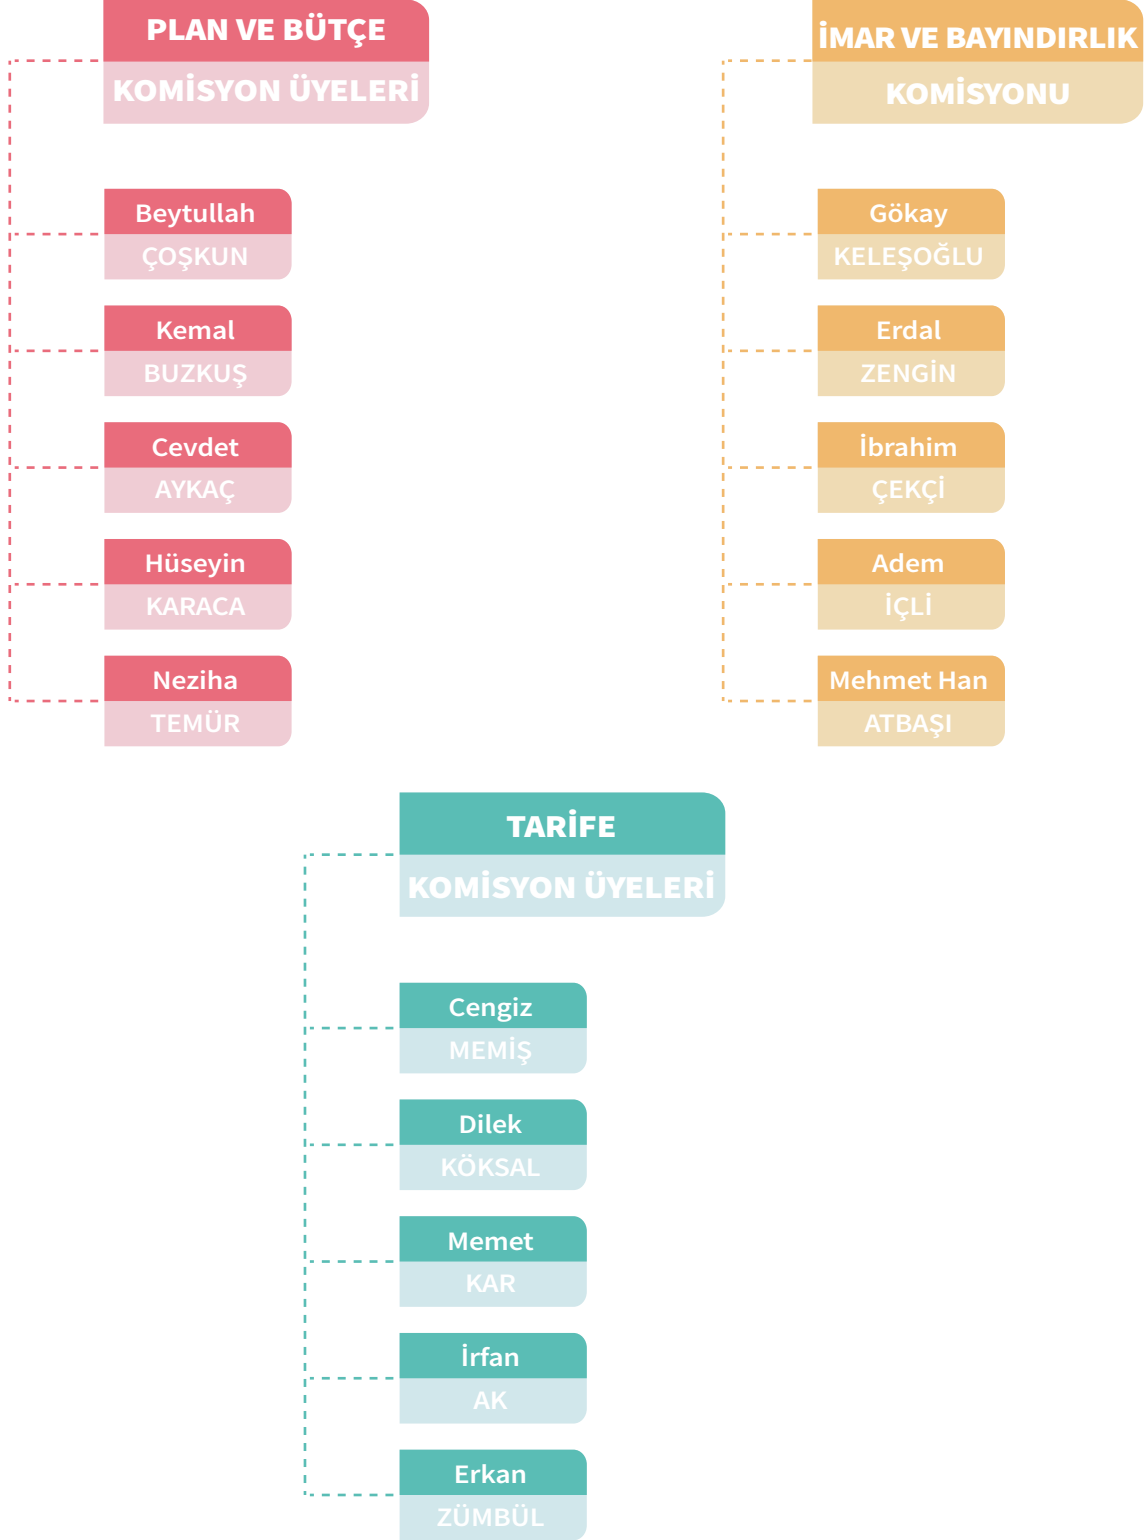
PLAN VE BÜTÇE
KOMİSYON ÜYELERİ

Beytullah
ÇOŞKUN

Kemal
BUZKUŞ

Cevdet
AYKAÇ

Hüseyin
KARACA

Neziha
TEMÜR

İMAR VE BAYINDIRLIK
KOMİSYONU

Gökay
KELEŞOĞLU

Erdal
ZENGİN

İbrahim
ÇEKÇİ

Adem
İÇLİ

Mehmet Han
ATBAŞI

TARİFE
KOMİSYON ÜYELERİ

Cengiz
MEMİŞ

Dilek
KÖKSAL

Memet
KAR

İrfan
AK

Erkan
ZÜMBÜL